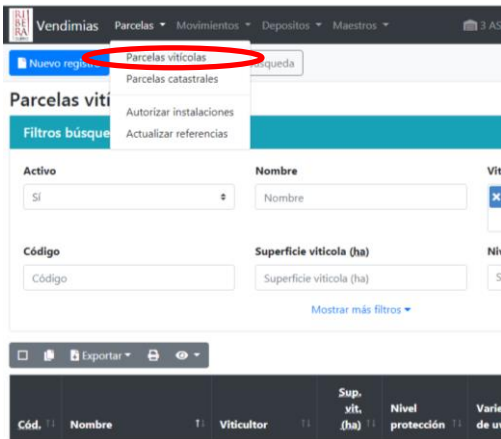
RI BE RA

Vendimias Parcelas ▾ Movimientos ▾ Depositos ▾ Maestros ▾ 3 AS

Nuevo regist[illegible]

Parcelas vitícolas
Parcelas catastrales
Autorizar instalaciones
Actualizar referencias

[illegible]úsqueda

Parcelas vití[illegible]

Filtros búsque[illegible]

Activo
Sí

Nombre
Nombre

Vit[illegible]

Código
Código

Superficie vitícola (ha)
Superficie vitícola (ha)

Niv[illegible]

Mostrar más filtros ▾

Exportar ▾

| Cód. | Nombre | Viticultor | Sup. vit. (ha) | Nivel protección | Varie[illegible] de u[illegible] |
|---|---|---|---|---|---|